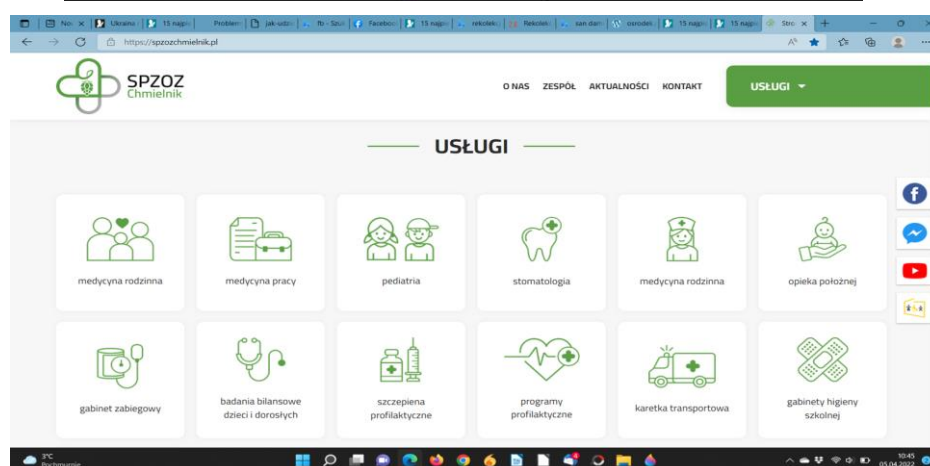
Nov × Ukraina 15 najgo Problem Jak-usta fb - Szuk Facebook 15 najgo rekolek Rekolek san diam osrodek 15 najgo 15 najgo Stro ×

https://spzozchmielnik.pl

SPZOZ Chmielnik

O NAS ZESPÓŁ AKTUALNOŚCI KONTAKT

USŁUGI

USŁUGI

medycyna rodzinna

medycyna pracy

pediatria

stomatologia

medycyna rodzinna

opieka położnej

gabinet zabiegowy

badania bilansowe dzieci i dorosłych

szczepiena profilaktyczne

programy profilaktyczne

karetka transportowa

gabinety higieny szkolnej

3°C Pochmurnie

10:45 05.04.2022